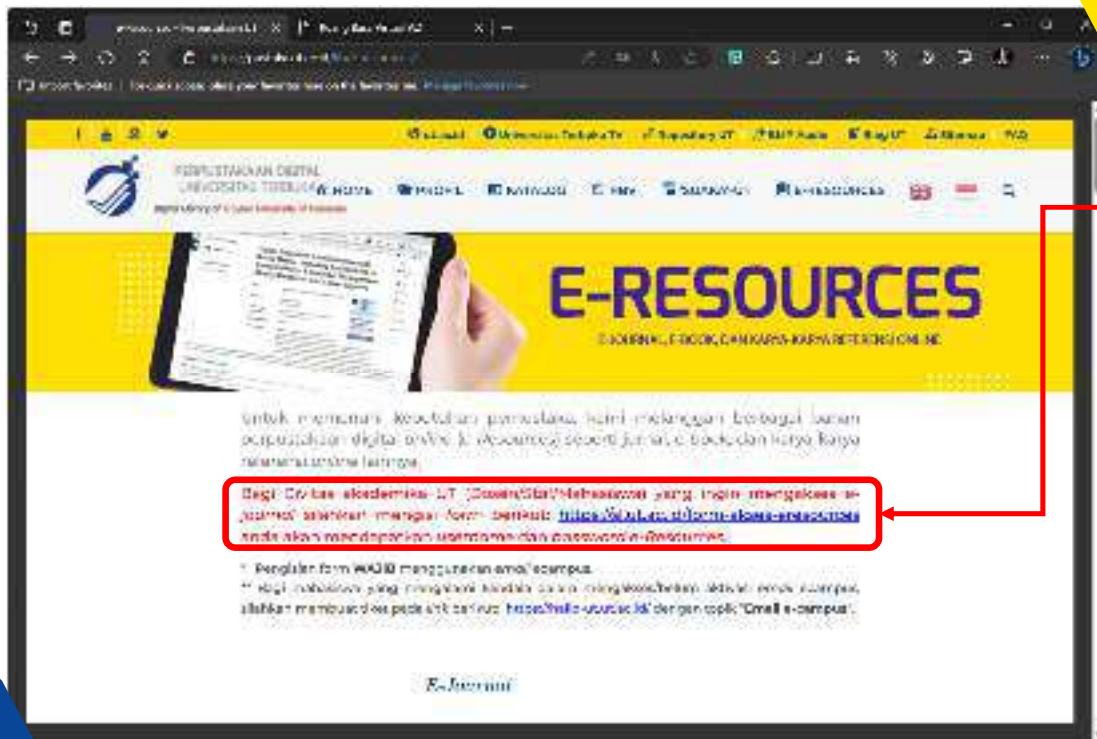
PERPUSTAKAAN DIGITAL UNIVERSITAS TERBUKA

HOME PROFIL KATALOG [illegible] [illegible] E-RESOURCES

E-RESOURCES

E-JOURNAL, E-BOOK, DAN KARYA-KARYA REFERENSI ONLINE

Untuk memenuhi kebutuhan pemustaka, kami melanggan berbagai bahan perpustakaan digital online (e-Resources) seperti jurnal, e-book dan karya-karya referensi online lainnya.

Bagi Civitas akademika UT (Dosen/Staf/Mahasiswa) yang ingin mengakses e-journal silahkan mengisi form berikut: https://pustaka.ut.ac.id/form-akses-eresources anda akan mendapatkan username dan password e-Resources.

* Pengisian form WAJIB menggunakan email ecampus.
** Bagi mahasiswa yang mengalami kendala dalam mengakses/belum aktivasi email ecampus, silahkan membuat tiket pada link berikut: https://hallo-ut.ut.ac.id dengan topik "Email e-campus".

E-Journal